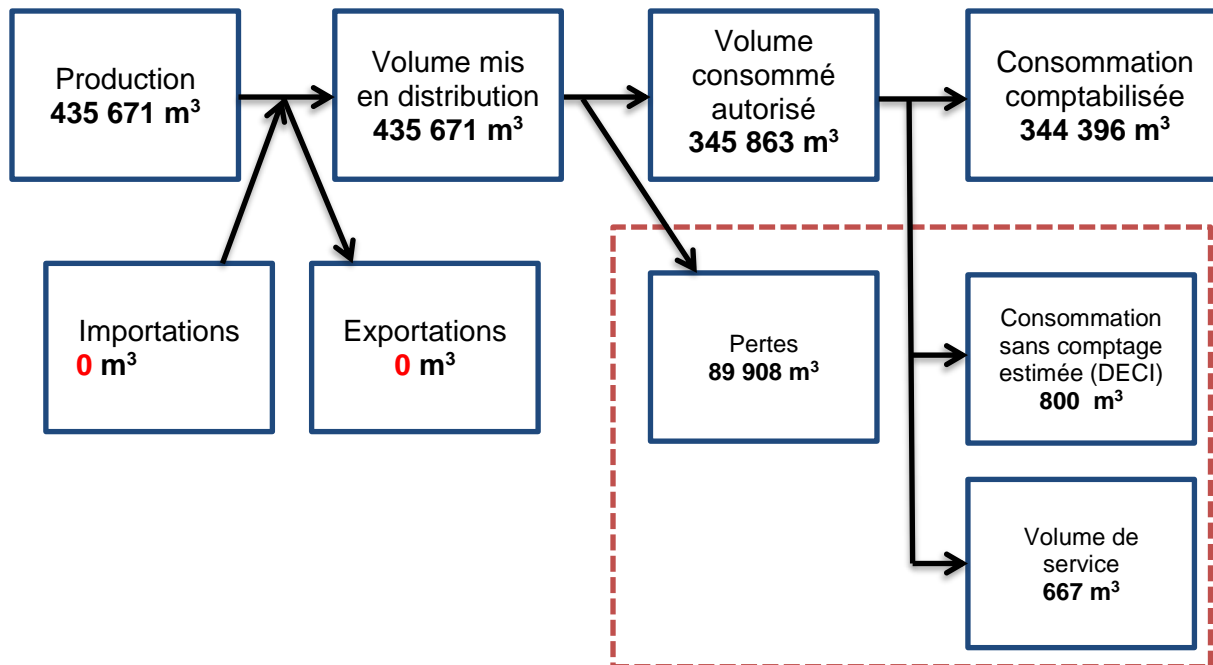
Production
435 671 m$^3$

Volume mis en distribution
435 671 m$^3$

Volume consommé autorisé
345 863 m$^3$

Consommation comptabilisée
344 396 m$^3$

Importations
0 m$^3$

Exportations
0 m$^3$

Pertes
89 908 m$^3$

Consommation sans comptage estimée (DECI)
800 m$^3$

Volume de service
667 m$^3$